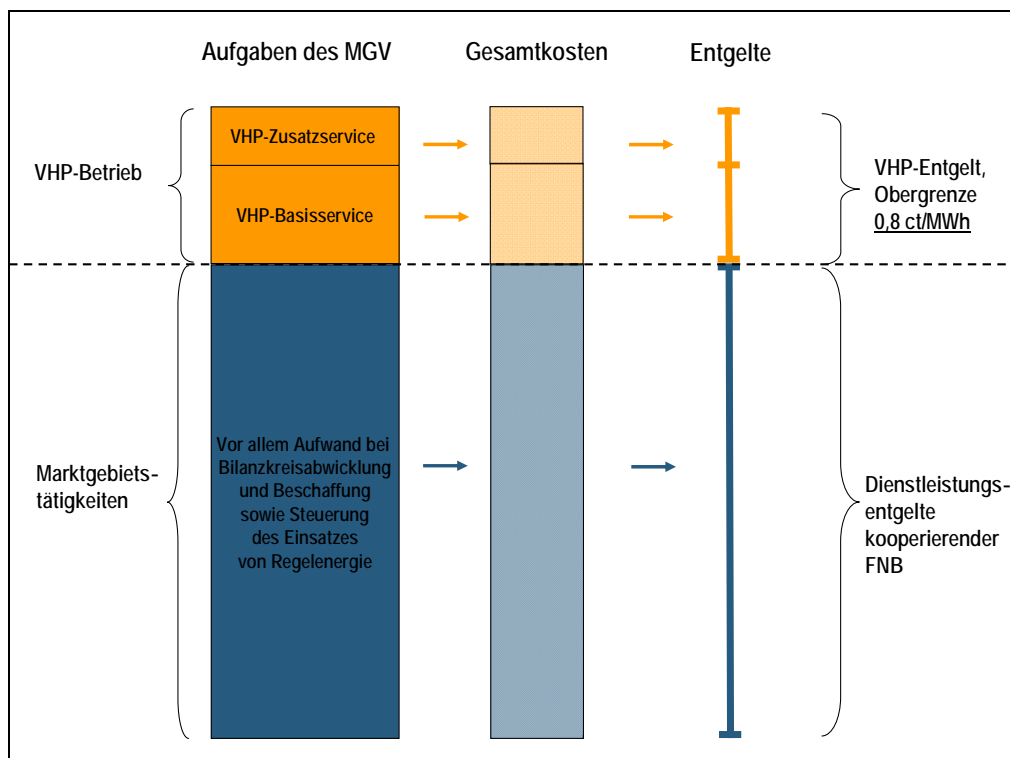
Aufgaben des MGV

Gesamtkosten

Entgelte

VHP-Betrieb

VHP-Zusatzservice

VHP-Basisservice

VHP-Entgelt, Obergrenze 0,8 ct/MWh

Marktgebietstätigkeiten

Vor allem Aufwand bei Bilanzkreisabwicklung und Beschaffung sowie Steuerung des Einsatzes von Regelenergie

Dienstleistungsentgelte kooperierender FNB